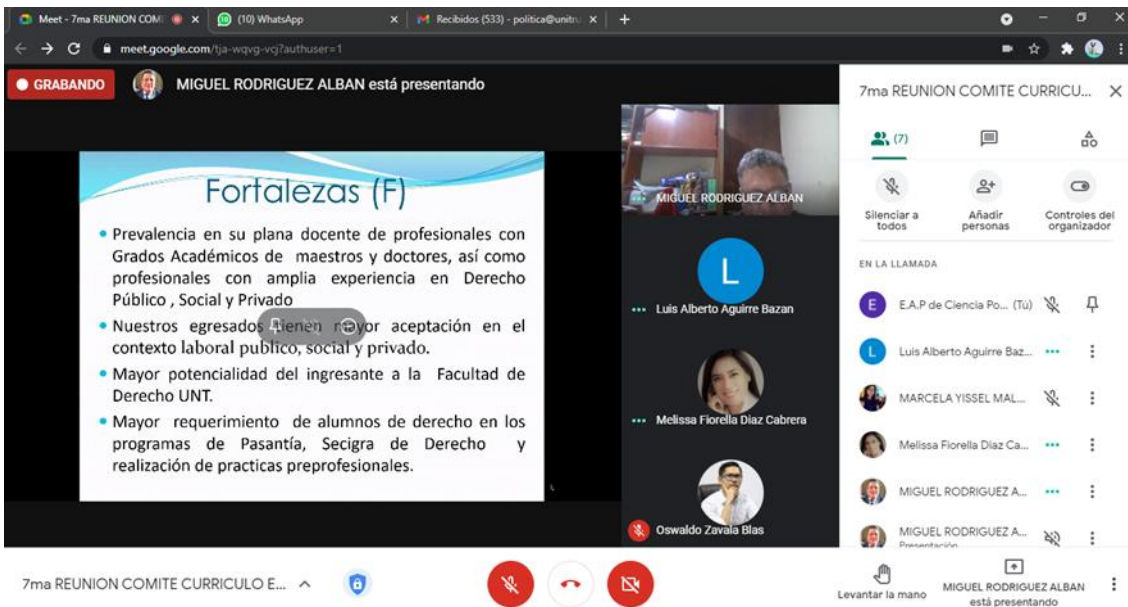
Meet - 7ma REUNION COMI
(10) WhatsApp
Recibidos (533) - politica@unitru
meet.google.com/tja-wqvg-vcj?authuser=1

GRABANDO
MIGUEL RODRIGUEZ ALBAN está presentando

Fortalezas (F)

• Prevalencia en su plana docente de profesionales con Grados Académicos de maestros y doctores, así como profesionales con amplia experiencia en Derecho Público , Social y Privado
• Nuestros egresados tienen mayor aceptación en el contexto laboral publico, social y privado.
• Mayor potencialidad del ingresante a la Facultad de Derecho UNT.
• Mayor requerimiento de alumnos de derecho en los programas de Pasantía, Secigra de Derecho y realización de practicas preprofesionales.

MIGUEL RODRIGUEZ ALBAN
L
Luis Alberto Aguirre Bazan
Melissa Fiorella Diaz Cabrera
Oswaldo Zavala Blas

7ma REUNION COMITE CURRICU...
(7)
Silenciar a todos
Añadir personas
Controles del organizador
EN LA LLAMADA
E.A.P de Ciencia Po... (Tú)
Luis Alberto Aguirre Baz...
MARCELA YISSEL MAL...
Melissa Fiorella Diaz Ca...
MIGUEL RODRIGUEZ A...
MIGUEL RODRIGUEZ A...
Presentación

7ma REUNION COMITE CURRICULO E...
Levantar la mano
MIGUEL RODRIGUEZ ALBAN está presentando